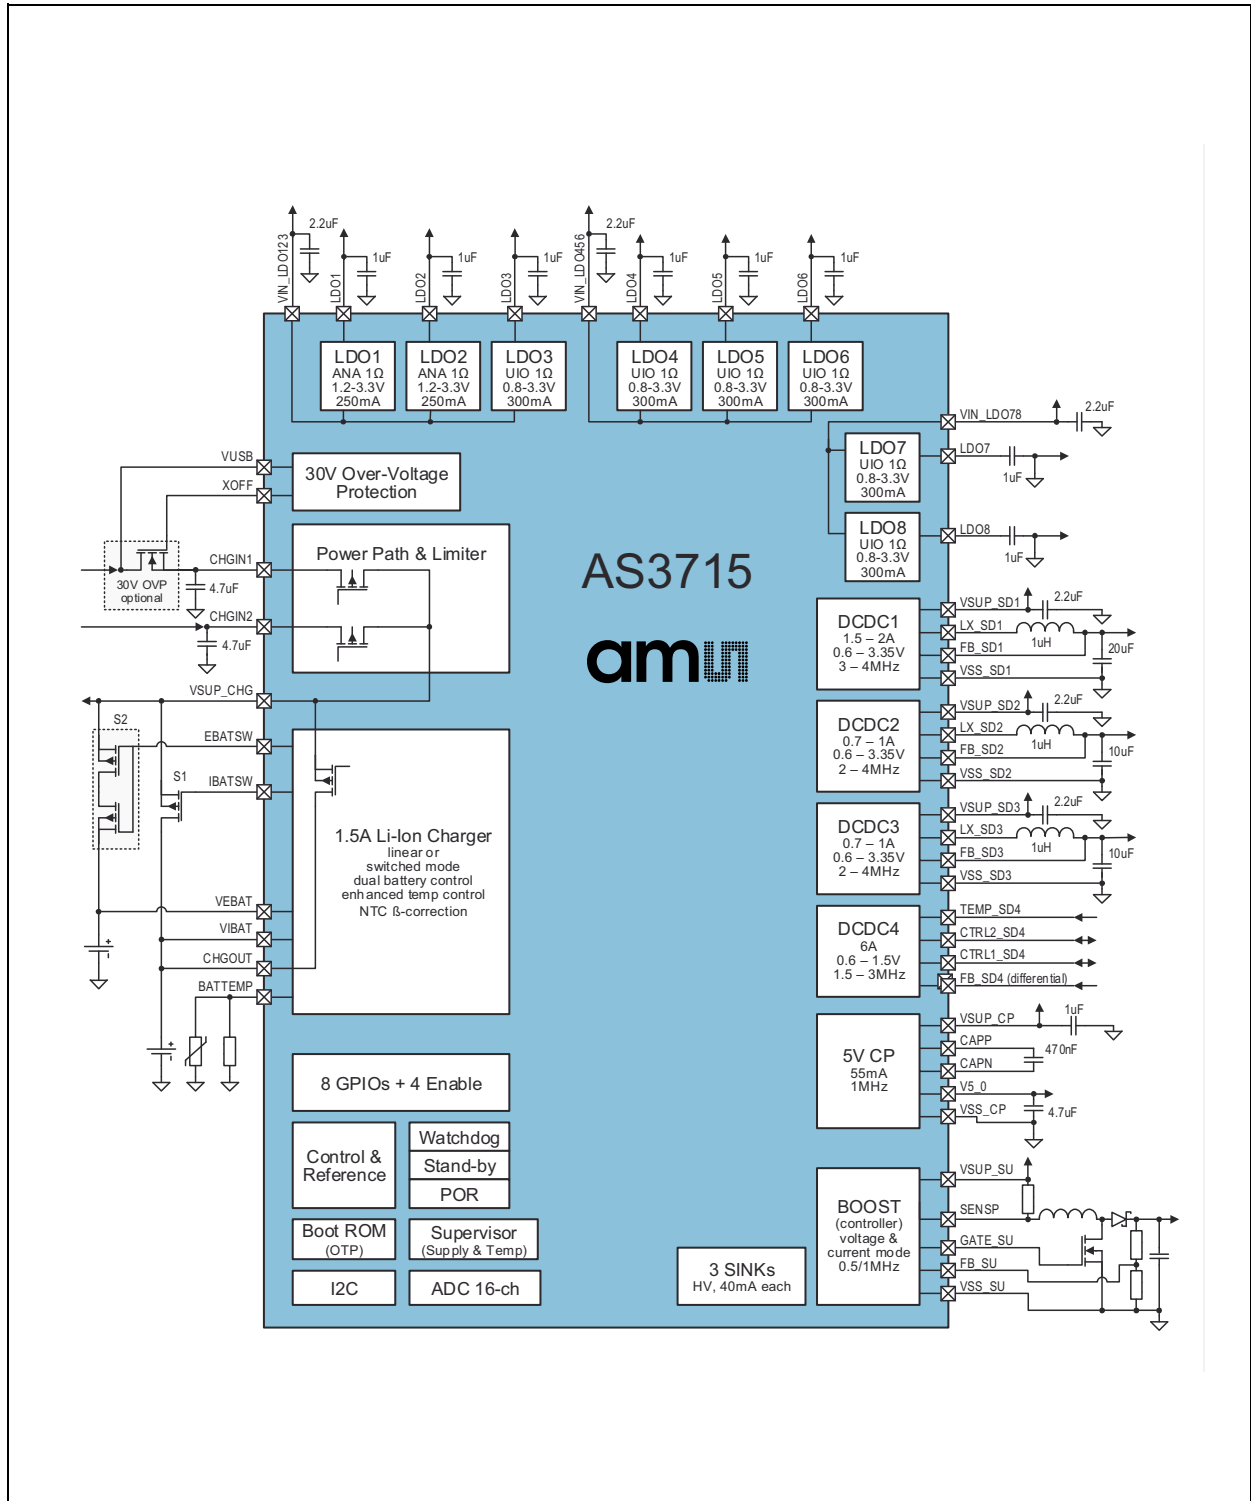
2.2uF
VIN_LDO123
LDO1
1uF
LDO2
1uF
LDO3
1uF
2.2uF
VIN_LDO456
LDO4
1uF
LDO5
1uF
LDO6
1uF

LDO1
ANA 1Ω
1.2-3.3V
250mA

LDO2
ANA 1Ω
1.2-3.3V
250mA

LDO3
UIO 1Ω
0.8-3.3V
300mA

LDO4
UIO 1Ω
0.8-3.3V
300mA

LDO5
UIO 1Ω
0.8-3.3V
300mA

LDO6
UIO 1Ω
0.8-3.3V
300mA

VIN_LDO78
2.2uF
LDO7
1uF
LDO8
1uF

LDO7
UIO 1Ω
0.8-3.3V
300mA

LDO8
UIO 1Ω
0.8-3.3V
300mA

VUSB
XOFF
30V Over-Voltage Protection

CHGIN1
4.7uF
30V OVP optional
CHGIN2
4.7uF
Power Path & Limiter

AS3715

am

VSUP_CHG
S2
EBATSW
S1
IBATSW

1.5A Li-Ion Charger
linear or
switched mode
dual battery control
enhanced temp control
NTC ß-correction

VEBAT
VIBAT
CHGOUT
BATTEMP

DCDC1
1.5 – 2A
0.6 – 3.35V
3 – 4MHz
VSUP_SD1
2.2uF
LX_SD1
1uH
FB_SD1
20uF
VSS_SD1

DCDC2
0.7 – 1A
0.6 – 3.35V
2 – 4MHz
VSUP_SD2
2.2uF
LX_SD2
1uH
FB_SD2
10uF
VSS_SD2

DCDC3
0.7 – 1A
0.6 – 3.35V
2 – 4MHz
VSUP_SD3
2.2uF
LX_SD3
1uH
FB_SD3
10uF
VSS_SD3

DCDC4
6A
0.6 – 1.5V
1.5 – 3MHz
TEMP_SD4
CTRL2_SD4
CTRL1_SD4
FB_SD4 (differential)

5V CP
55mA
1MHz
VSUP_CP
1uF
CAPP
470nF
CAPN
V5_0
VSS_CP
4.7uF

8 GPIOs + 4 Enable

Control & Reference
Watchdog
Stand-by
POR
Boot ROM
(OTP)
Supervisor
(Supply & Temp)
I2C
ADC 16-ch

3 SINKs
HV, 40mA each

BOOST
(controller)
voltage &
current mode
0.5/1MHz
VSUP_SU
SENSP
GATE_SU
FB_SU
VSS_SU